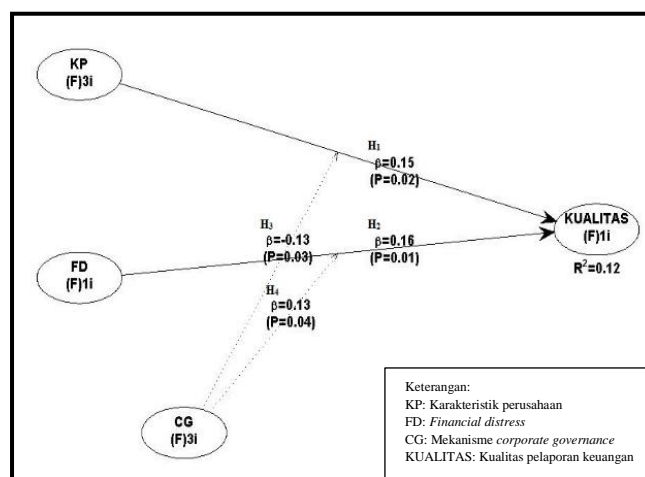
KP
(F)3i

H$_1$
β=0.15
(P=0.02)

KUALITAS
(F)1i

H$_3$
β=-0.13
(P=0.03)

H$_2$
β=0.16
(P=0.01)

FD
(F)1i

$R^2$=0.12

H$_4$
β=0.13
(P=0.04)

CG
(F)3i

Keterangan:
KP: Karakteristik perusahaan
FD: *Financial distress*
CG: Mekanisme *corporate governance*
KUALITAS: Kualitas pelaporan keuangan